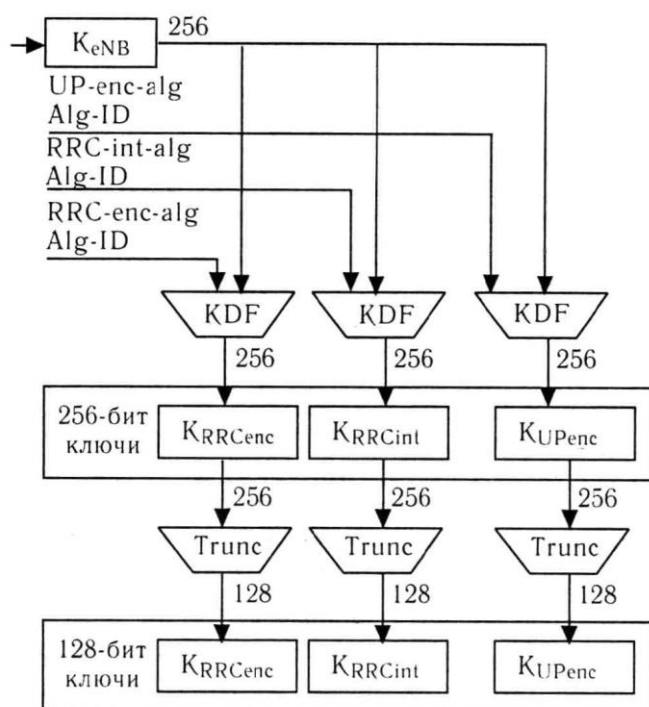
$K_{eNB}$ 256

UP-enc-alg
Alg-ID

RRC-int-alg
Alg-ID

RRC-enc-alg
Alg-ID

KDF KDF KDF

256 256 256

256-бит ключи

$K_{RRCenc}$ $K_{RRCint}$ $K_{UPenc}$

256 256 256

Trunc Trunc Trunc

128 128 128

128-бит ключи

$K_{RRCenc}$ $K_{RRCint}$ $K_{UPenc}$